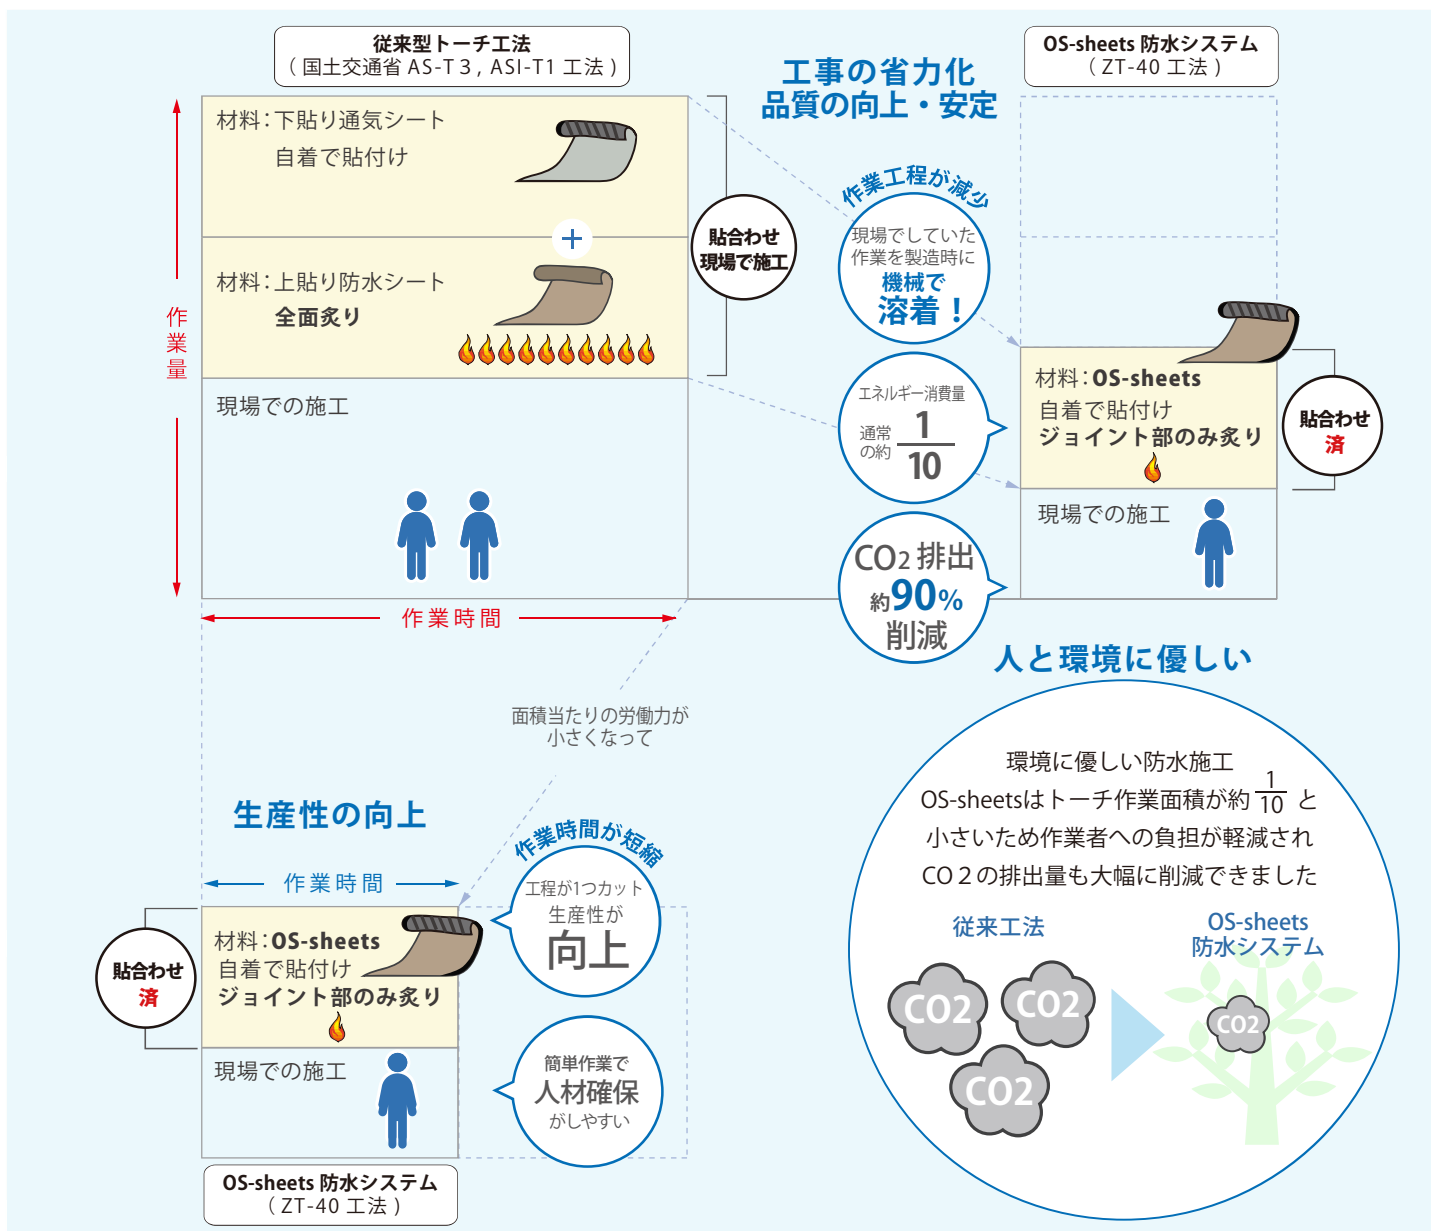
従来型トーチ工法
（国土交通省 AS-T３，ASI-T1 工法）

OS-sheets 防水システム
（ZT-40 工法）

工事の省力化
品質の向上・安定

材料：下貼り通気シート
自着で貼付け

＋

材料：上貼り防水シート
全面炙り

貼合わせ
現場で施工

作業量

現場での施工

作業時間

作業工程が減少

現場でしていた作業を製造時に
機械で
溶着！

材料：OS-sheets
自着で貼付け
ジョイント部のみ炙り

貼合わせ
済

エネルギー消費量
通常の約 $\frac{1}{10}$

現場での施工

$CO_2$ 排出
約90%
削減

人と環境に優しい

面積当たりの労働力が小さくなって

生産性の向上

作業時間

作業時間が短縮

工程が1つカット
生産性が
向上

貼合わせ
済

材料：OS-sheets
自着で貼付け
ジョイント部のみ炙り

現場での施工

簡単作業で
人材確保
がしやすい

OS-sheets 防水システム
（ZT-40 工法）

環境に優しい防水施工
OS-sheetsはトーチ作業面積が約 $\frac{1}{10}$ と
小さいため作業者への負担が軽減され
CO２の排出量も大幅に削減できました

従来工法

OS-sheets
防水システム

CO2
CO2
CO2
CO2